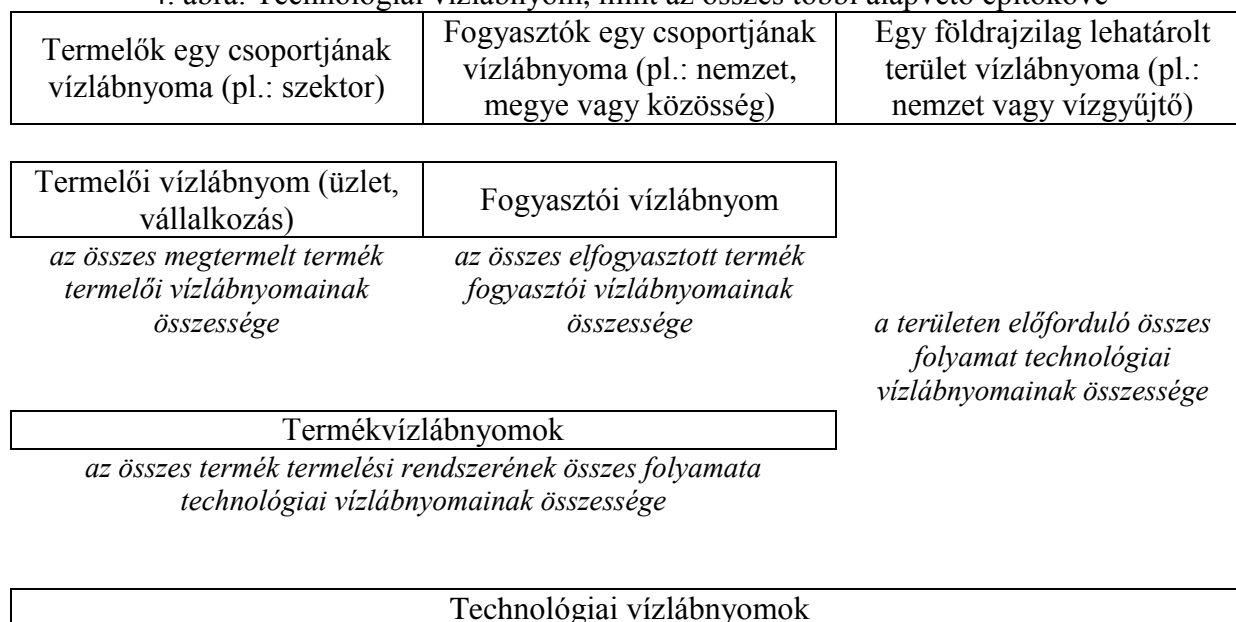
4. ábra: Technológiai vízlábnyom, mint az összes többi alapvető építőköve

Termelők egy csoportjának vízlábnyoma (pl.: szektor)

Fogyasztók egy csoportjának vízlábnyoma (pl.: nemzet, megye vagy közösség)

Egy földrajzilag lehatárolt terület vízlábnyoma (pl.: nemzet vagy vízgyűjtő)

Termelői vízlábnyom (üzlet, vállalkozás)

*az összes megtermelt termék termelői vízlábnyomainak összessége*

Fogyasztói vízlábnyom

*az összes elfogyasztott termék fogyasztói vízlábnyomainak összessége*

*a területen előforduló összes folyamat technológiai vízlábnyomainak összessége*

Termékvízlábnyomok

*az összes termék termelési rendszerének összes folyamata technológiai vízlábnyomainak összessége*

Technológiai vízlábnyomok